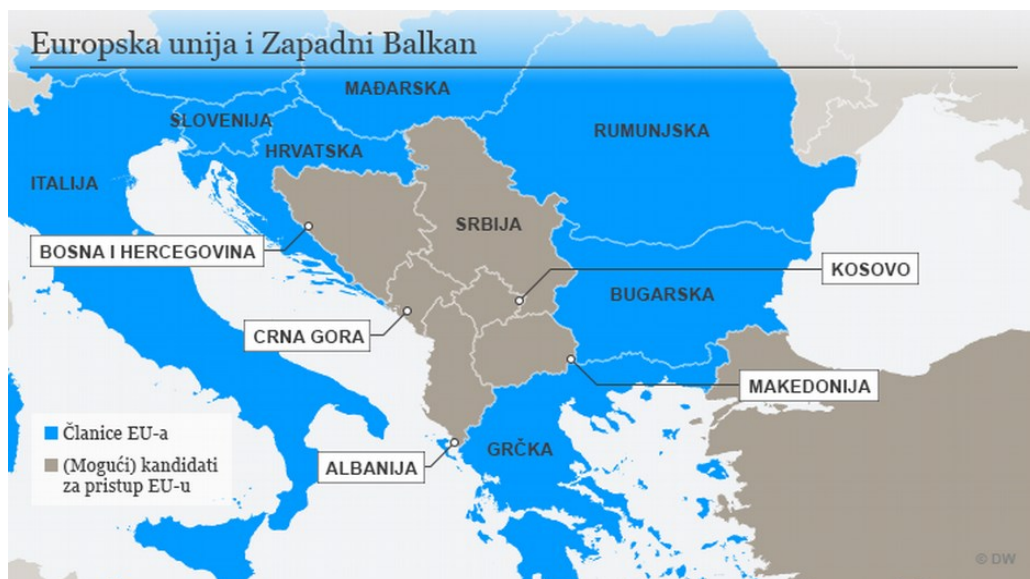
Europska unija i Zapadni Balkan

MAĐARSKA
SLOVENIJA
HRVATSKA
RUMUNJSKA
ITALIJA
SRBIJA
BOSNA I HERCEGOVINA
KOSOVO
BUGARSKA
CRNA GORA
MAKEDONIJA
GRČKA
ALBANIJA

Članice EU-a
(Mogući) kandidati za pristup EU-u

© DW